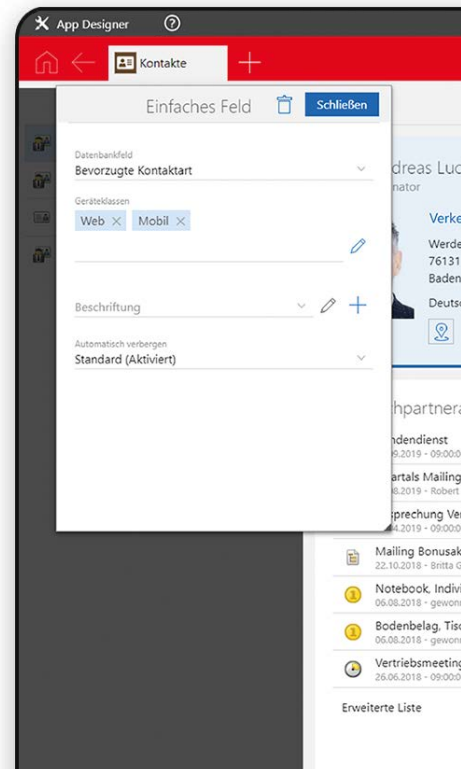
App Designer

Kontakte

Einfaches Feld

Schließen

Datenbankfeld
Bevorzugte Kontaktart

Geräteklassen
Web
Mobil

Beschriftung

Automatisch verbergen
Standard (Aktiviert)

dreas Luc
nator

Verke
Werde
76131
Baden
Deuts

hpartnera
ndendienst
9.2019 - 09:00
artals Mailing
8.2019 - Robert
sprechung Ve
4.2019 - 09:00

Mailing Bonusak
22.10.2018 - Britta G

Notebook, Indivi
06.08.2018 - gewon

Bodenbelag, Tisc
06.08.2018 - gewon

Vertriebsmeeting
26.06.2018 - 09:00

Erweiterte Liste